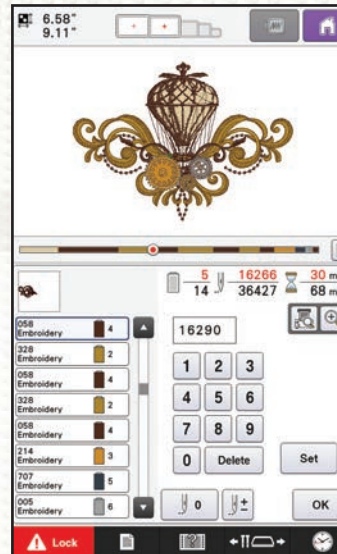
6.58"
9.11"

$\frac{5}{14}$ $\frac{16266}{36427}$ $\frac{30}{68}$ m m

16290

058 Embroidery 4
328 Embroidery 2
058 Embroidery 4
328 Embroidery 2
058 Embroidery 4
214 Embroidery 3
707 Embroidery 5
005 Embroidery 6

1 2 3
4 5 6
7 8 9
0 Delete
Set
0
±
OK
Lock